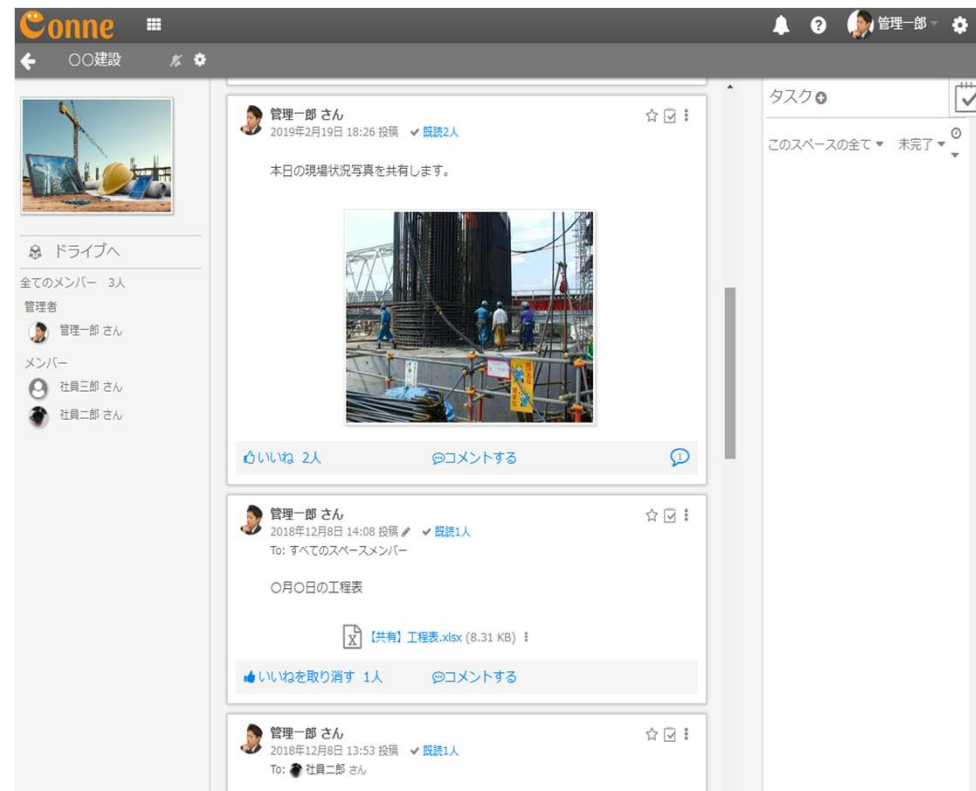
Conne

管理一郎

○○建設

ドライブへ

全てのメンバー 3人

管理者

管理一郎 さん

メンバー

社員三郎 さん

社員二郎 さん

管理一郎 さん
2019年2月19日 18:26 投稿 ✔ 既読2人

本日の現場状況写真を共有します。

いいね 2人 コメントする 1

管理一郎 さん
2018年12月8日 14:08 投稿 ✔ 既読1人
To: すべてのスペースメンバー

○月○日の工程表

【共有】工程表.xlsx (8.31 KB)

いいねを取り消す 1人 コメントする

管理一郎 さん
2018年12月8日 13:53 投稿 ✔ 既読1人
To: 社員二郎 さん

タスク

このスペースの全て 未完了